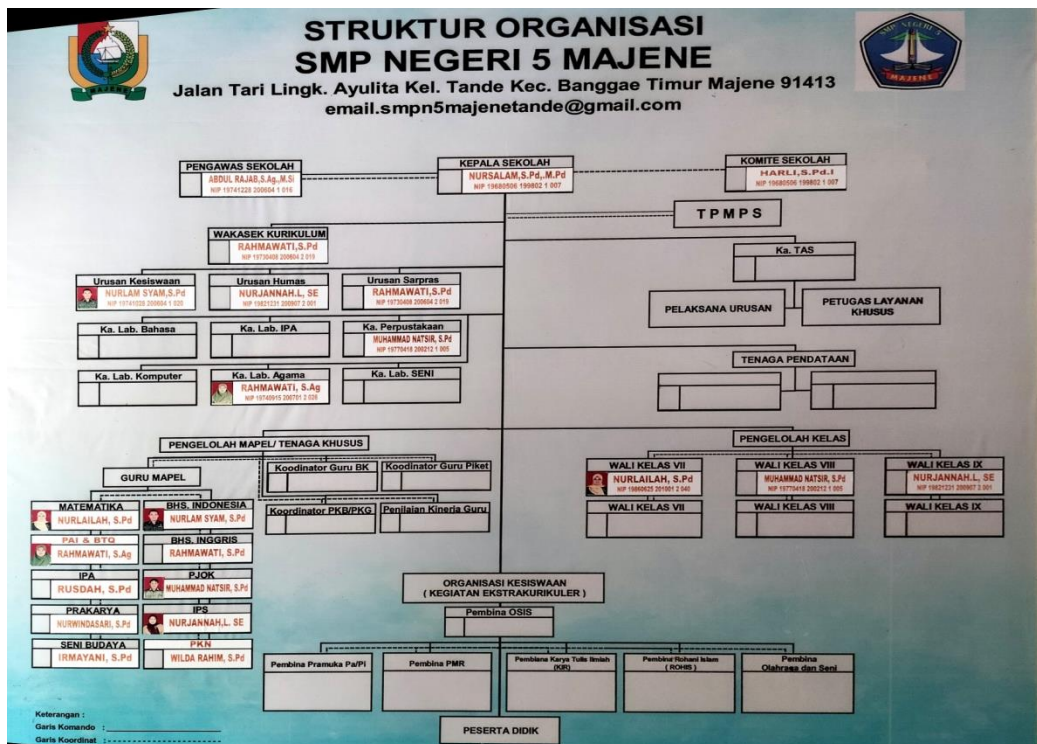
STRUKTUR ORGANISASI
SMP NEGERI 5 MAJENE
Jalan Tari Lingk. Ayulita Kel. Tande Kec. Banggae Timur Majene 91413
email.smpn5majenetande@gmail.com

MAJENE

PENGAWAS SEKOLAH
ABDUL RAJAB,S.Ag.,M.Si
NIP 19741228 200604 1 016

KEPALA SEKOLAH
NURSALAM,S.Pd,.M.Pd
NIP 19680506 199802 1 007

KOMITE SEKOLAH
HARLI,S.Pd.I
NIP 19680506 199802 1 007

TPMPS

WAKASEK KURIKULUM
RAHMAWATI,S.Pd
NIP 19730408 200604 2 015

Urusan Kesiswaan
NURLAM SYAM,S.Pd
NIP 19741028 200604 1 020

Urusan Humas
NURJANNAH.L, SE
NIP 19821231 200907 2 001

Urusan Sarpras
RAHMAWATI,S.Pd
NIP 19730408 200604 2 015

Ka. TAS

PELAKSANA URUSAN

PETUGAS LAYANAN KHUSUS

Ka. Lab. Bahasa

Ka. Lab. IPA

Ka. Perpustakaan
MUHAMMAD NATSIR, S.Pd
NIP 19770418 200212 1 005

TENAGA PENDATAAN

Ka. Lab. Komputer

Ka. Lab. Agama
RAHMAWATI, S.Ag
NIP 19740915 200701 2 026

Ka. Lab. SENI

PENGELOLAH MAPEL/ TENAGA KHUSUS

PENGELOLAH KELAS

GURU MAPEL

Koodinator Guru BK

Koodinator Guru Piket

WALI KELAS VII
NURLAILAH, S.Pd
NIP 19860625 201001 2 040

WALI KELAS VIII
MUHAMMAD NATSIR, S.Pd
NIP 19770418 200212 1 005

WALI KELAS IX
NURJANNAH.L, SE
NIP 19821231 200907 2 001

MATEMATIKA
NURLAILAH, S.Pd

BHS. INDONESIA
NURLAM SYAM, S.Pd

Koordinator PKB/PKG

Penilaian Kinerja Guru

WALI KELAS VII

WALI KELAS VIII

WALI KELAS IX

PAI & BTQ
RAHMAWATI, S.Ag

BHS. INGGRIS
RAHMAWATI, S.Pd

IPA
RUSDAH, S.Pd

PJOK
MUHAMMAD NATSIR, S.Pd

ORGANISASI KESISWAAN
( KEGIATAN EKSTRAKURIKULER )

PRAKARYA
NURWINDASARI, S.Pd

IPS
NURJANNAH,L. SE

Pembina OSIS

SENI BUDAYA
IRMAYANI, S.Pd

PKN
WILDA RAHIM, S.Pd

Pembina Pramuka Pa/Pi

Pembina PMR

Pembina Karya Tulis Ilmiah (KIR)

Pembina Rohani Islam ( ROHIS )

Pembina Olahraga dan Seni

Keterangan :
Garis Komando :
Garis Koordinat :

PESERTA DIDIK